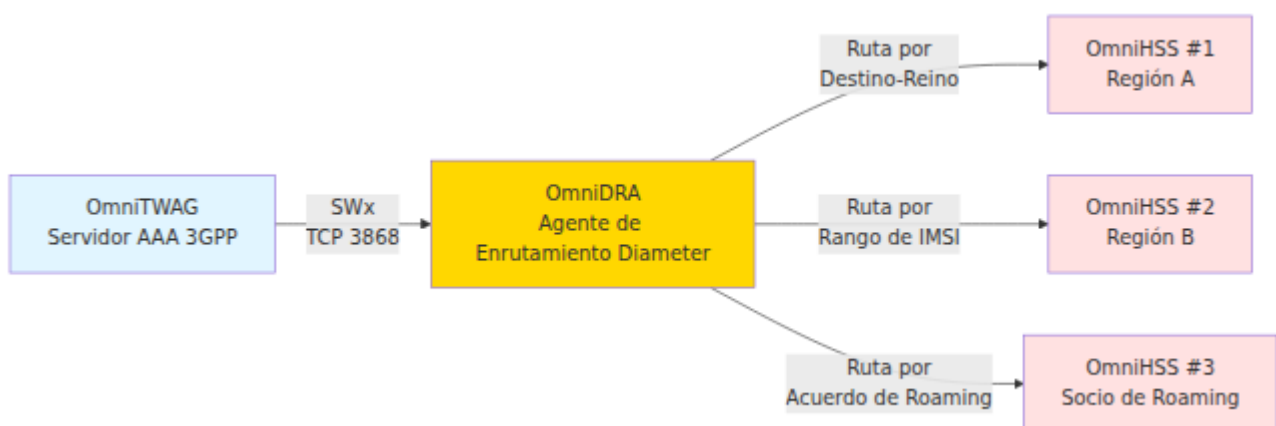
OmniTWAG
Servidor AAA 3GPP

SWx
TCP 3868

OmniDRA
Agente de
Enrutamiento Diameter

Ruta por
Destino-Reino

OmniHSS #1
Región A

Ruta por
Rango de IMSI

OmniHSS #2
Región B

Ruta por
Acuerdo de Roaming

OmniHSS #3
Socio de Roaming